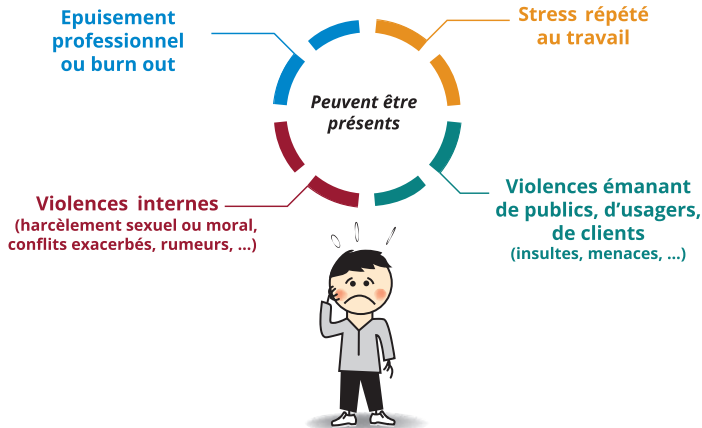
Epuisement professionnel ou burn out

Stress répété au travail

Peuvent être présents

Violences internes
(harcèlement sexuel ou moral, conflits exacerbés, rumeurs, ...)

Violences émanant de publics, d'usagers, de clients
(insultes, menaces, ...)